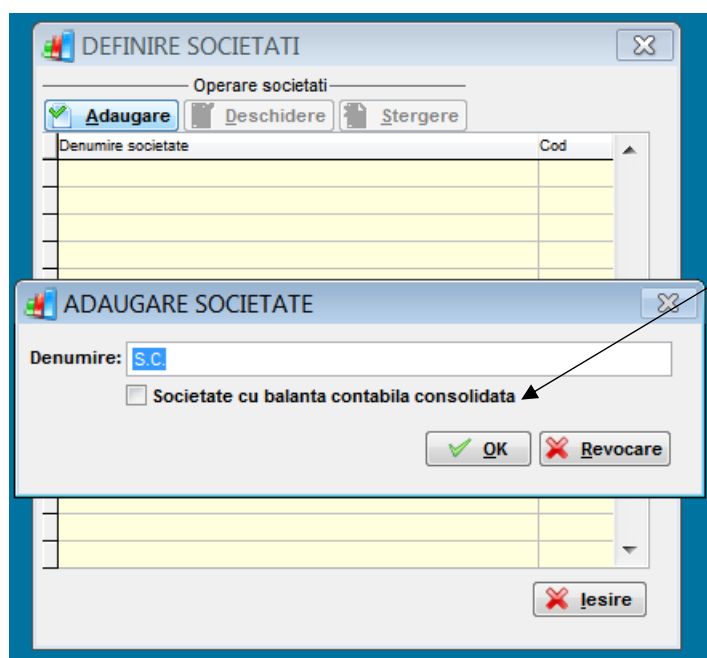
DEFINIRE SOCIETATI

Operare societati

Adaugare
Deschidere
Stergere

| Denumire societate | Cod |
|---|---|
| | |
| | |
| | |
| | |

ADAUGARE SOCIETATE

Denumire: S.C.

Societate cu balanta contabila consolidata

OK
Revocare

Iesire